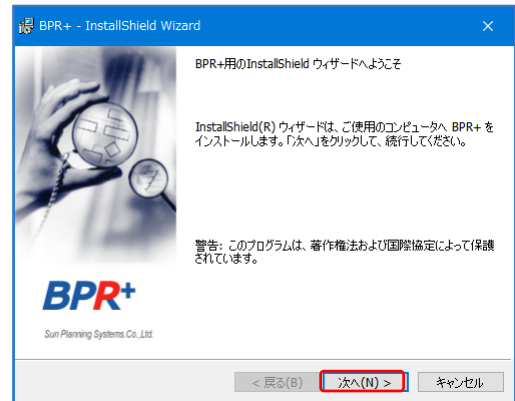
BPR+ - InstallShield Wizard

×

BPR+用のInstallShield ウィザードへようこそ

InstallShield(R) ウィザードは、ご使用のコンピュータへ BPR+ をインストールします。「次へ」をクリックして、続行してください。

警告: このプログラムは、著作権法および国際協定によって保護されています。

BPR+

Sun Planning Systems Co.,Ltd.

< 戻る(B)

次へ(N) >

キャンセル